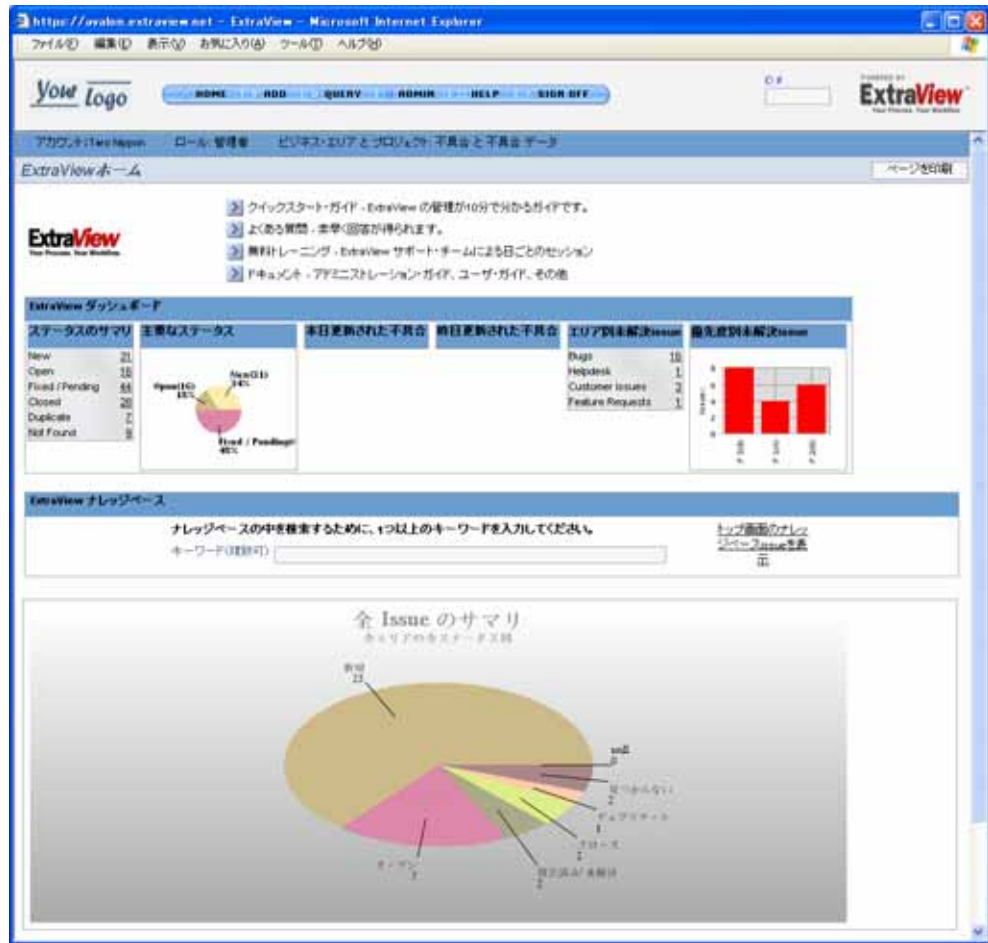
https://avalon.extraview.net - ExtraView - Microsoft Internet Explorer
ファイル(F) 編集(E) 表示(V) お気に入り(A) ツール(T) ヘルプ(H)

Your Logo
HOME ADD QUERY ADMIN HELP SIGN OFF
ID #
ExtraView

アカウント: Taro Nippon ロール: 管理者 ビジネス・エリアとプロジェクト: 不具合と不具合データ

ExtraViewホーム
ページを印刷

ExtraView
クイックスタート・ガイド - ExtraView の管理が10分で分かるガイドです。
よくある質問 - 素早く回答が得られます。
無料トレーニング - ExtraView サポート・チームによる日ごとのセッション
ドキュメント - アドミニストレーション・ガイド、ユーザ・ガイド、その他

ExtraView ダッシュボード

| ステータスのサマリ | |
|---|---|
| New | 21 |
| Open | 16 |
| Fixed / Pending | 44 |
| Closed | 20 |
| Duplicate | 7 |
| Not Found | 9 |

主要なステータス
New(21) 24%
Open(16) 18%
Fixed / Pending(44) 48%

本日更新された不具合
昨日更新された不具合

| エリア別未解決issue | |
|---|---|
| Bugs | 16 |
| Helpdesk | 1 |
| Customer issues | 3 |
| Feature Requests | 1 |

優先度別未解決issue

ExtraView ナレッジベース
ナレッジベースの中を検索するために、1つ以上のキーワードを入力してください。
キーワード(複数可)
トップ画面のナレッジベースissueを表示

全 Issue のサマリ
全エリアの全ステータス別
新規 21
null 0
見つからない 2
デュプリケート 1
クローズ 2
修正済み/未解決 2
オープン 7